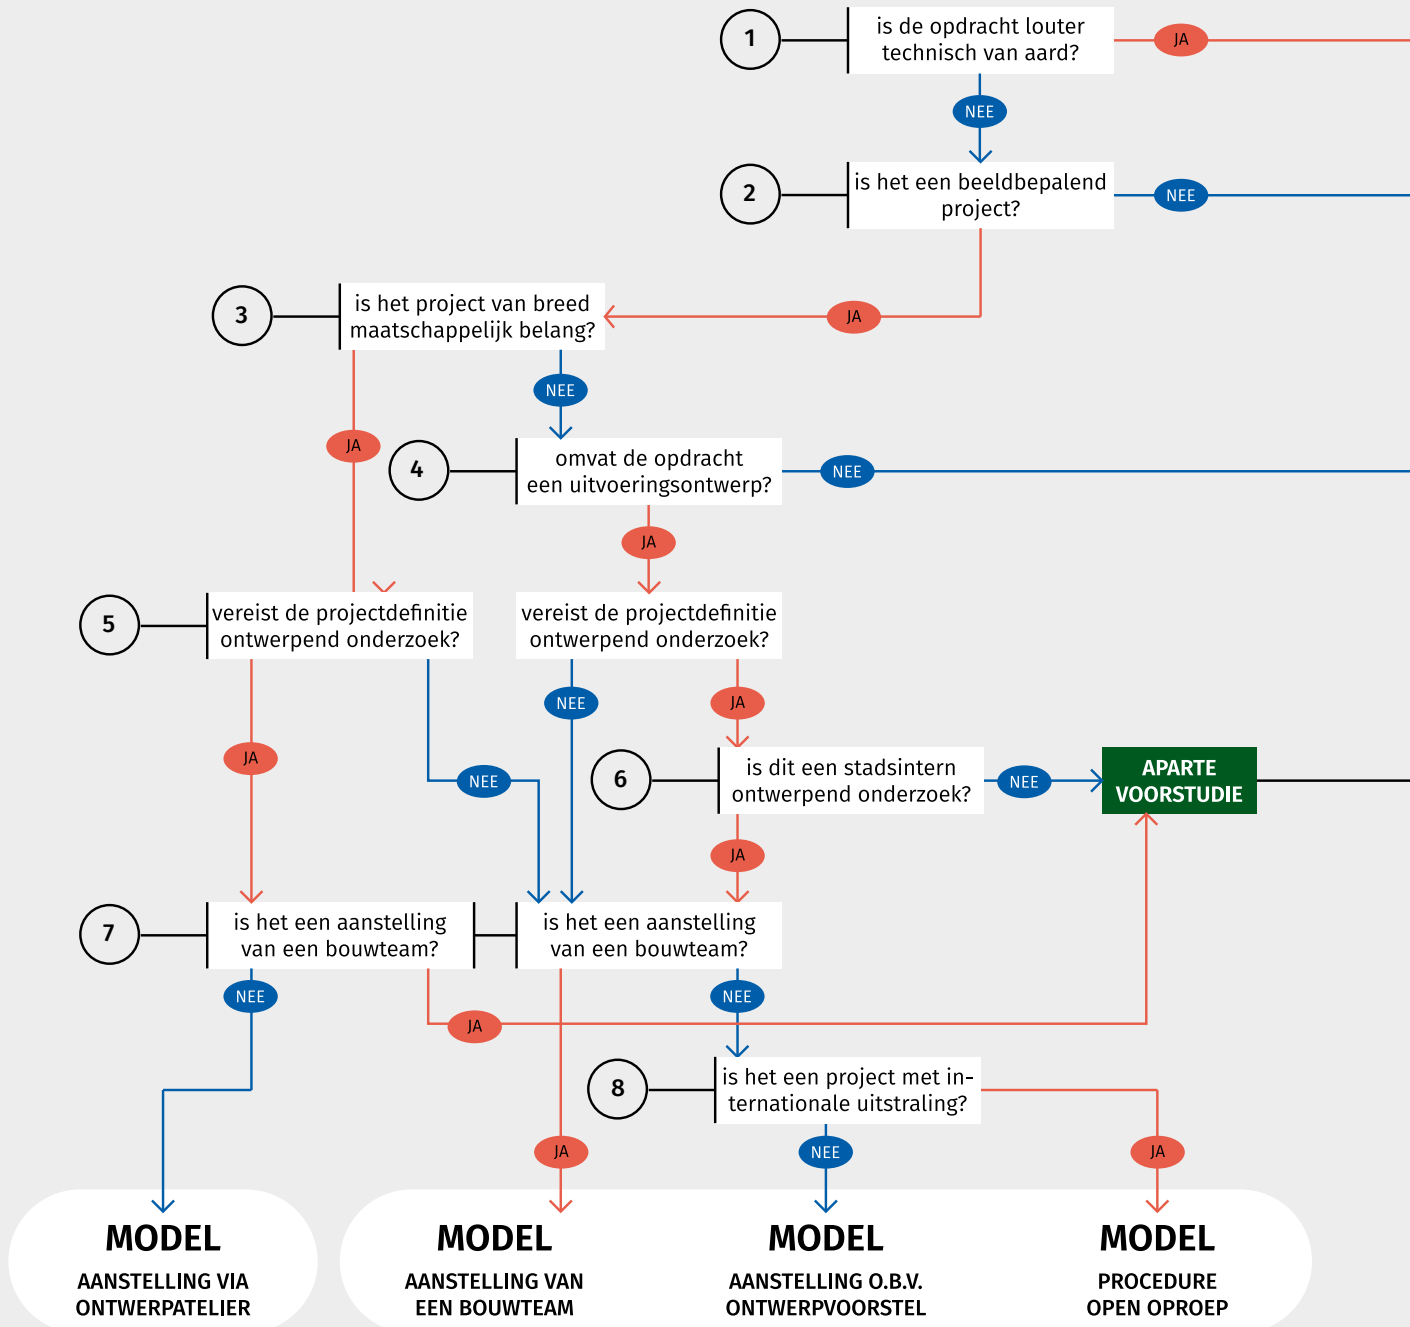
1
is de opdracht louter technisch van aard?
JA
NEE
2
is het een beeldbepalend project?
NEE
3
is het project van breed maatschappelijk belang?
JA
NEE
JA
4
omvat de opdracht een uitvoeringsontwerp?
NEE
JA
5
vereist de projectdefinitie ontwerpend onderzoek?
vereist de projectdefinitie ontwerpend onderzoek?
NEE
JA
JA
NEE
6
is dit een stadsintern ontwerpend onderzoek?
NEE
APARTE VOORSTUDIE
JA
7
is het een aanstelling van een bouwteam?
is het een aanstelling van een bouwteam?
NEE
JA
NEE
8
is het een project met internationale uitstraling?
JA
NEE
JA
MODEL
AANSTELLING VIA ONTWERPATELIER
MODEL
AANSTELLING VAN EEN BOUWTEAM
MODEL
AANSTELLING O.B.V. ONTWERPVOORSTEL
MODEL
PROCEDURE OPEN OPROEP